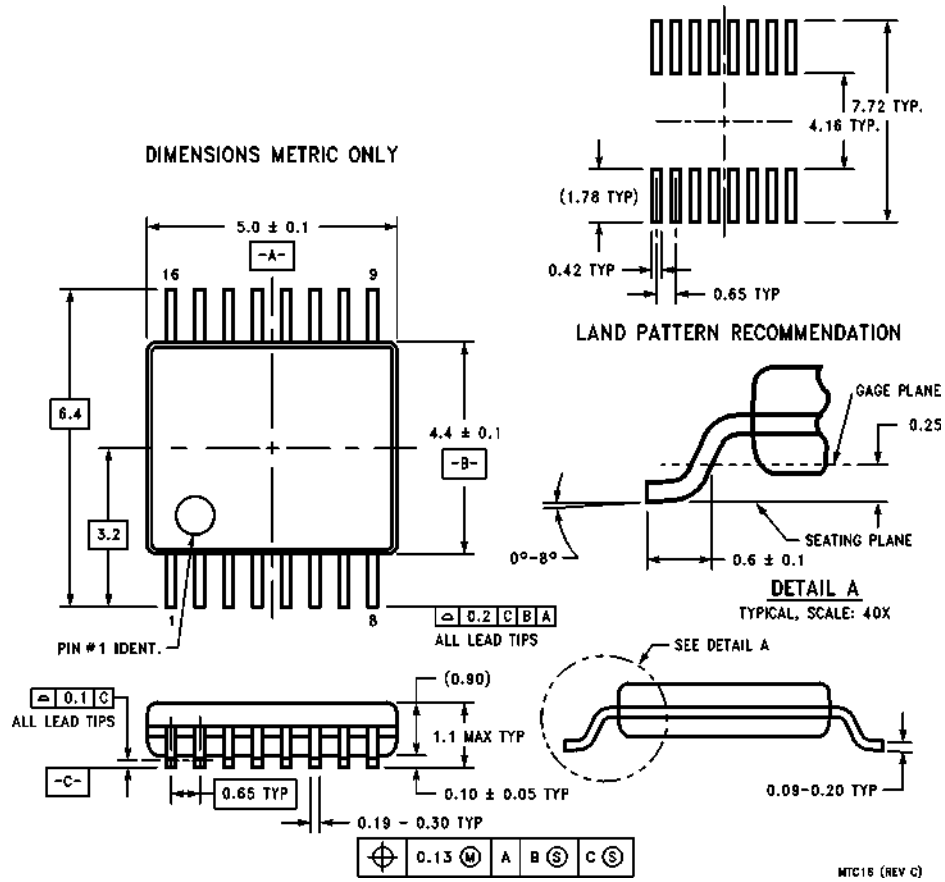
DIMENSIONS METRIC ONLY

7.72 TYP.
4.16 TYP.
(1.78 TYP)
0.42 TYP
0.65 TYP

LAND PATTERN RECOMMENDATION

5.0 ± 0.1
-A-
16
9
6.4
4.4 ± 0.1
-B-
3.2
1
8
PIN #1 IDENT.
⌓ 0.2 C B A
ALL LEAD TIPS

GAGE PLANE
0.25
SEATING PLANE
0°-8°
0.6 ± 0.1
DETAIL A
TYPICAL, SCALE: 40X

SEE DETAIL A

⌓ 0.1 C
ALL LEAD TIPS
-C-
(0.90)
1.1 MAX TYP
0.65 TYP
0.10 ± 0.05 TYP
0.19 - 0.30 TYP
0.09-0.20 TYP
⌖ 0.13 Ⓜ A B Ⓢ C Ⓢ

MTC16 (REV C)